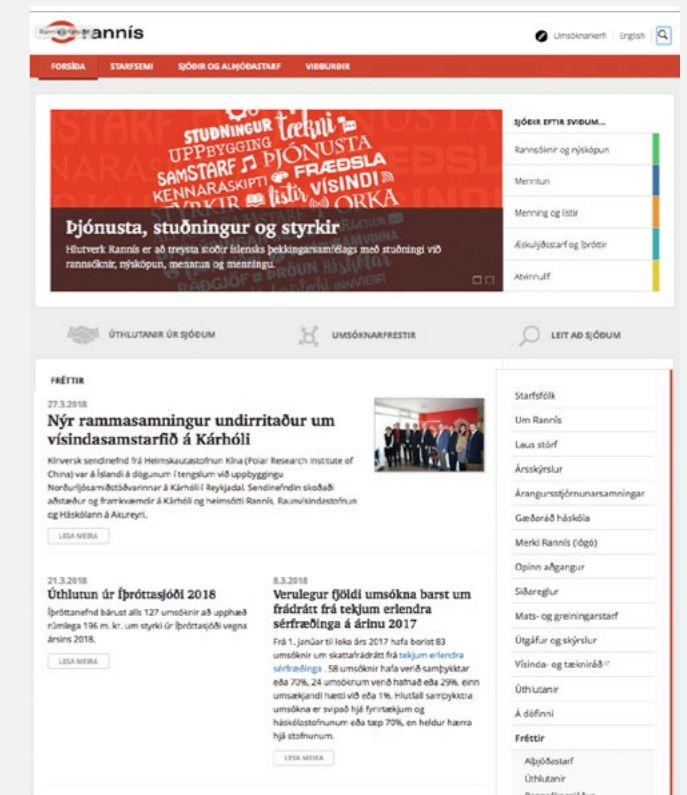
Rannís

Umsóknarkerfi | English

FORSÍÐA STARFSEMI SJÓÐIR OG ALÞJÓÐASTARF VIÐBURÐIR

STUÐNINGUR tækni UPPBYGGING ÞJÓNUSTA SAMSTARF FRÆÐSLA KENNARASKIPTI listir VÍSINDI ORKA

Þjónusta, stuðningur og styrkir

Hlutverk Rannís er að treysta stoðir íslensks þekkingarsamfélags með stuðningi við rannsóknir, nýsköpun, menntun og menningu.

SJÓÐIR EFTIR SVIÐUM...

Rannsóknir og nýsköpun

Menntun

Menning og listir

Æskulýðsstarf og íþróttir

Atvinnulíf

ÚTHLUTANIR ÚR SJÓÐUM

UMSÓKNARFRESTIR

LEIT AÐ SJÓÐUM

FRÉTTIR

27.3.2018

Nýr rammasamningur undirritaður um vísindasamstarfið á Kárhóli

Kínversk sendinefnd frá Heimskautastofnun Kína (Polar Research Institute of China) var á Íslandi á dögunum í tengslum við uppbygginu Norðurljósarannsóknarinnar á Kárhóli Reykjadal. Sendinefndin skoðaði aðstæður og framkvæmdir á Kárhóli og heimsótti Rannís, Rannvísindastofnun og Háskólann á Akureyri.

LESA MEIRA

21.3.2018

Úthlutun úr Íþróttasjóði 2018

Íþróttanefnd bárust alls 127 umsóknir að upphæð rúmlega 196 m. kr. um styrki úr Íþróttasjóði vegna ársins 2018.

LESA MEIRA

8.3.2018

Verulegur fjöldi umsókna barst um frádrátt frá tekjum erlendra sérfræðinga á árinu 2017

Frá 1. janúar til loka árs 2017 hafa borist 83 umsóknir um skattafrádrátt frá tekjum erlendra sérfræðinga . 58 umsóknir hafa verið samþykktar eða 70%, 24 umsóknum verið hafnað eða 29%, einn umsækjandi hætti við eða 1%. Hlutfall samþykktra umsókna er svipað hjá fyrirtækjum og háskólastofnunum eða tæp 70%, en heldur hærra hjá stofnunum.

LESA MEIRA

Starfsfólk

Um Rannís

Laus störf

Ársskýrslur

Árangursstjórnunarsamningar

Gæðaráð háskóla

Merki Rannís (lógó)

Opinn aðgangur

Siðareglur

Mats- og greiningarstarf

Útgáfur og skýrslur

Vísinda- og tækniráð

Úthlutanir

Á döfinni

Fréttir

Alþjóðastarf

Úthlutanir

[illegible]